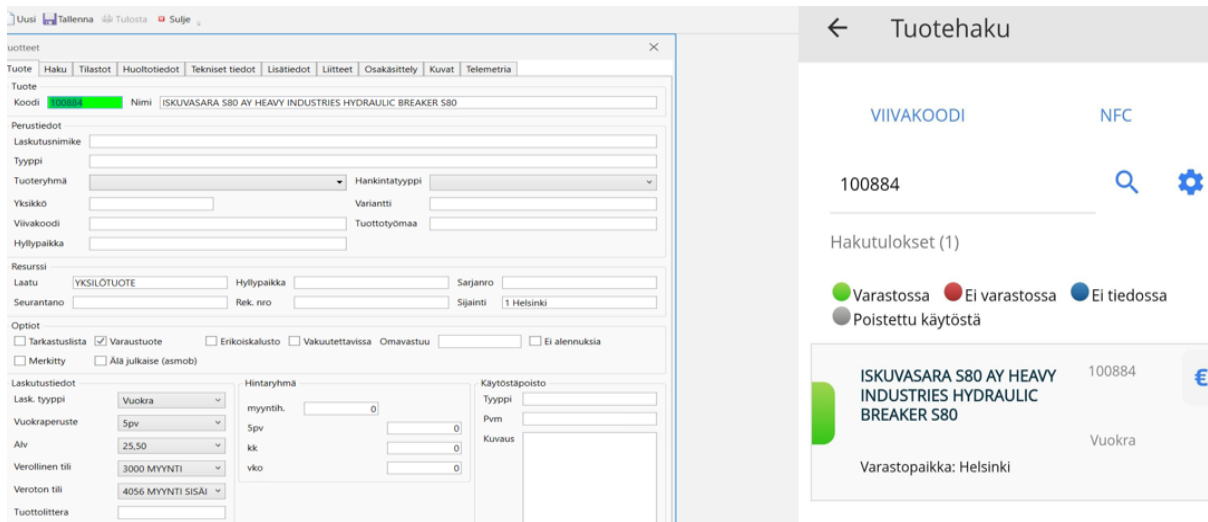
Uusi Tallenna Tulosta Sulje

uotteet

Tuote | Haku | Tilastot | Huoltotiedot | Tekniset tiedot | Lisätiedot | Liitteet | Osakäsittely | Kuvat | Telemetria

Tuote
Koodi 100884 Nimi ISKUVASARA S80 AY HEAVY INDUSTRIES HYDRAULIC BREAKER S80

Perustiedot
Laskutusnimike
Tyyppi
Tuoteryhmä
Hankintatyyppi
Yksikkö
Variantti
Viivakoodi
Tuottotyömaa
Hyllypaikka

Resurssi
Laatu YKSILÖTUOTE
Hyllypaikka
Sarjanro
Seurantano
Rek. nro
Sijainti 1 Helsinki

Optiot
Tarkastuslista
Varaustuote
Erikoiskalusto
Vakuutettavissa
Omavastuu
Ei alennuksia
Merkitty
Älä julkaise (asmob)

Laskutustiedot
Lask. tyyppi Vuokra
Vuokraperuste 5pv
Alv 25,50
Verollinen tili 3000 MYYNTI
Veroton tili 4056 MYYNTI SISÄ
Tuottolittera

Hintaryhmä
myyntih. 0
5pv 0
kk 0
vko 0

Käytöstäpoisto
Tyyppi
Pvm
Kuvaus

Tuotehaku

VIIVAKOODI
NFC

100884

Hakutulokset (1)

Varastossa
Ei varastossa
Ei tiedossa
Poistettu käytöstä

ISKUVASARA S80 AY HEAVY INDUSTRIES HYDRAULIC BREAKER S80
100884
Vuokra
Varastopaikka: Helsinki
€